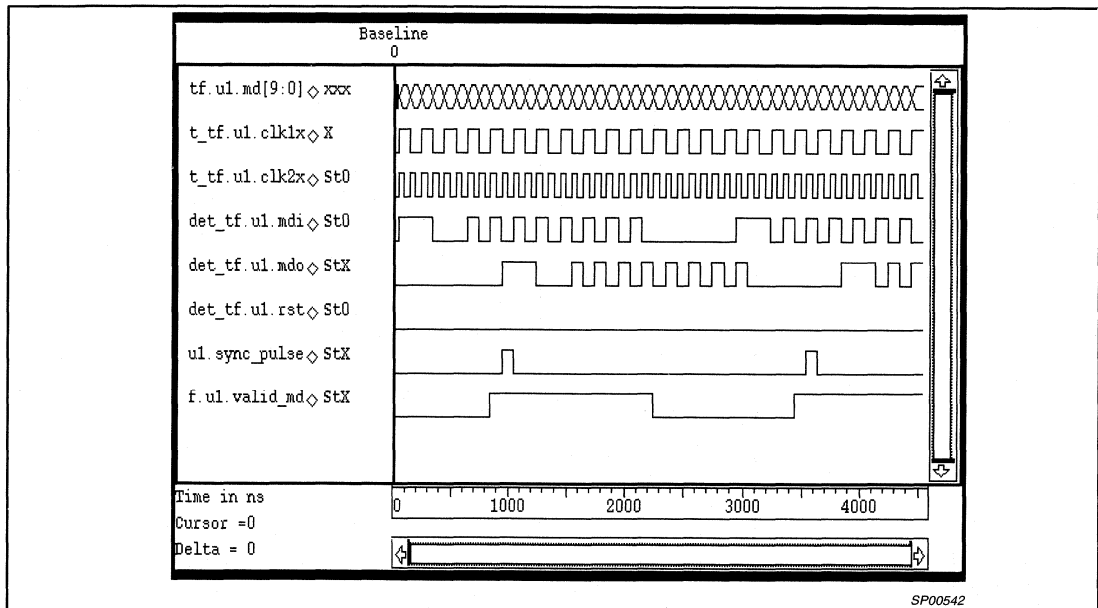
Baseline
0

tf.u1.md[9:0] ◇ xxx

t_tf.u1.clk1x ◇ X

t_tf.u1.clk2x ◇ St0

det_tf.u1.mdi ◇ St0

det_tf.u1.mdo ◇ StX

det_tf.u1.rst ◇ St0

u1.sync_pulse ◇ StX

f.u1.valid_md ◇ StX

Time in ns
Cursor =0
Delta = 0

0 1000 2000 3000 4000

SP00542